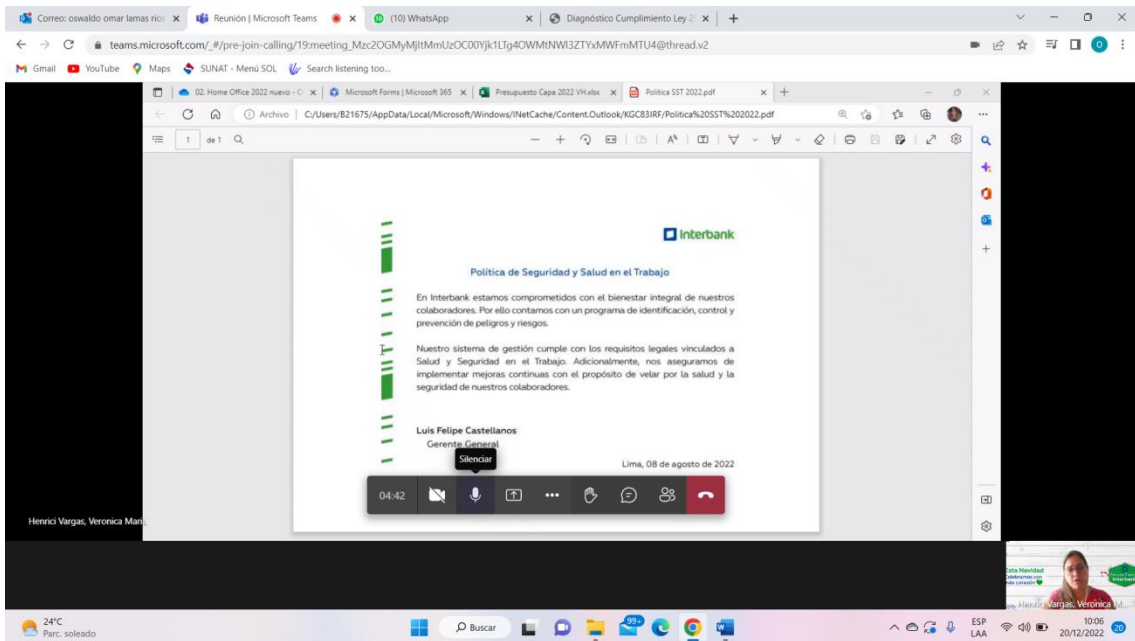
Correo: oswaldo omar lamas rios ×
Reunión | Microsoft Teams ×
(10) WhatsApp ×
Diagnóstico Cumplimiento Ley 2 ×
+

teams.microsoft.com/_#/pre-join-calling/19:meeting_Mzc2OGMyMjItMmUzOC00Yjk1LTg4OWMtNWI3ZTYxMWFmMTU4@thread.v2

Gmail YouTube Maps SUNAT - Menú SOL Search listening too...

02. Home Office 2022 nuevo - ×
Microsoft Forms | Microsoft 365 ×
Presupuesto Capa 2022 VH.xlsx ×
Política SST 2022.pdf ×
+

Archivo | C:/Users/B21675/AppData/Local/Microsoft/Windows/INetCache/Content.Outlook/KGC83IRF/Politica%20SST%202022.pdf

1 de 1

Interbank

Política de Seguridad y Salud en el Trabajo

En Interbank estamos comprometidos con el bienestar integral de nuestros colaboradores. Por ello contamos con un programa de identificación, control y prevención de peligros y riesgos.

Nuestro sistema de gestión cumple con los requisitos legales vinculados a Salud y Seguridad en el Trabajo. Adicionalmente, nos aseguramos de implementar mejoras continuas con el propósito de velar por la salud y la seguridad de nuestros colaboradores.

Luis Felipe Castellanos
Gerente General

Lima, 08 de agosto de 2022

Silenciar

04:42

Henrici Vargas, Veronica Mari

Esta Navidad celebramos con más corazón

Henrici Vargas, Veronica M...

24°C
Parc. soleado

Buscar

99+

ESP
LAA

10:06
20/12/2022

20